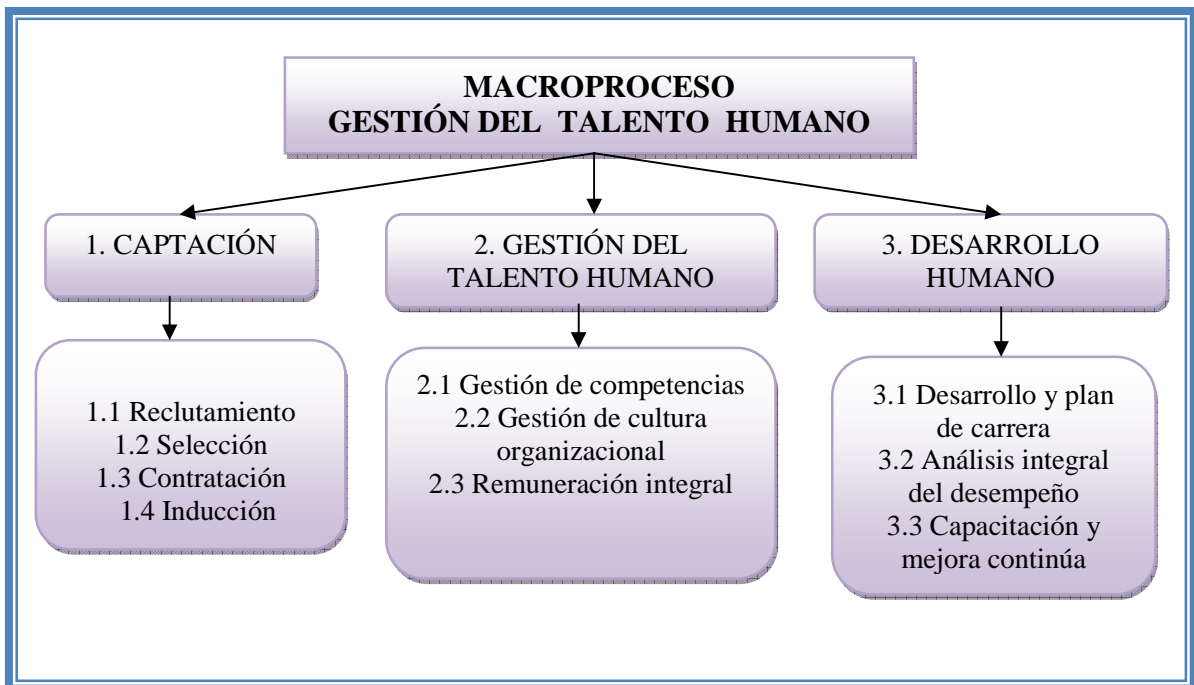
MACROPROCESO
GESTIÓN DEL TALENTO HUMANO

1. CAPTACIÓN

2. GESTIÓN DEL TALENTO HUMANO

3. DESARROLLO HUMANO

1.1 Reclutamiento
1.2 Selección
1.3 Contratación
1.4 Inducción

2.1 Gestión de competencias
2.2 Gestión de cultura organizacional
2.3 Remuneración integral

3.1 Desarrollo y plan de carrera
3.2 Análisis integral del desempeño
3.3 Capacitación y mejora continúa